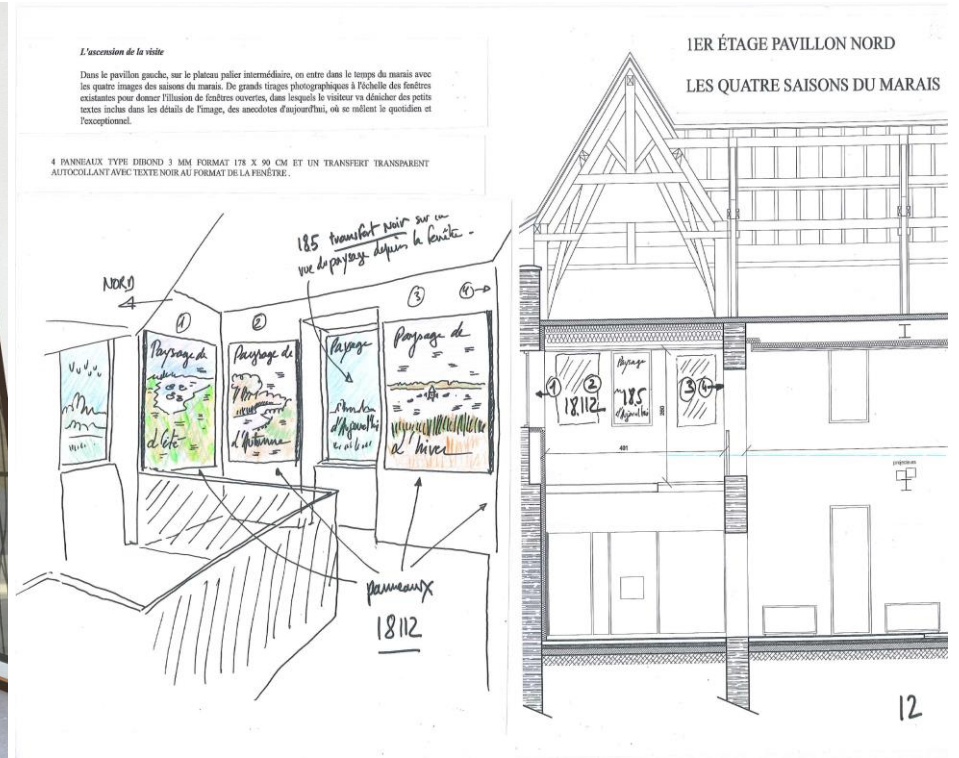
L'ascension de la visite

Dans le pavillon gauche, sur le plateau palier intermédiaire, on entre dans le temps du marais avec les quatre images des saisons du marais. De grands tirages photographiques à l'échelle des fenêtres existantes pour donner l'illusion de fenêtres ouvertes, dans lesquels le visiteur va dénicher des petits textes inclus dans les détails de l'image, des anecdotes d'aujourd'hui, où se mêlent le quotidien et l'exceptionnel.

4 PANNEAUX TYPE DIBOND 3 MM FORMAT 178 X 90 CM ET UN TRANSFERT TRANSPARENT AUTOCOLLANT AVEC TEXTE NOIR AU FORMAT DE LA FENÊTRE .

185 transfert noir sur un vue de paysage depuis la fenêtre.

NORD

① ② ③ ④

Paysage de l'été

Paysage de l'Automne

Paysage d'Aujourd'hui

Paysage de l'hiver

panneaux 18112

1ER ÉTAGE PAVILLON NORD

LES QUATRE SAISONS DU MARAIS

① ② 18112

Paysage 185 d'Aujourd'hui

③ ④

12